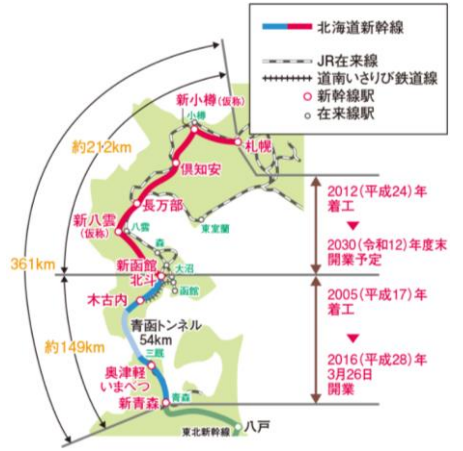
北海道新幹線
JR在来線
道南いさりび鉄道線
新幹線駅
在来線駅

約212km
新小樽(仮称)
小樽
札幌
倶知安
長万部
新八雲(仮称)
八雲
森
東室蘭
新函館北斗
大沼
函館
木古内
青函トンネル 54km
三厩
奥津軽いまべつ
新青森
青森
八戸
東北新幹線
361km
約149km

2012(平成24)年 着工
▼
2030(令和12)年度末 開業予定

2005(平成17)年 着工
▼
2016(平成28)年 3月26日 開業